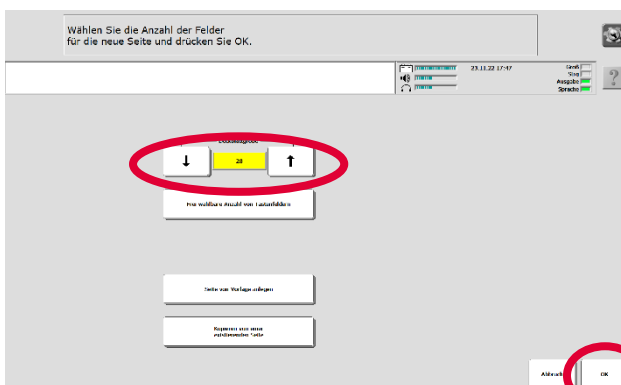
Wählen Sie die Anzahl der Felder
für die neue Seite und drücken Sie OK.

23.11.22 17:47

Groß
Weg
Ausgabe
Sprache

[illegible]

↓
28
↑

Frei wählbare Anzahl von Tastenfeldern

Seite aus Vorlage anlegen

Kopieren von einer existierenden Seite

Abbruch

OK